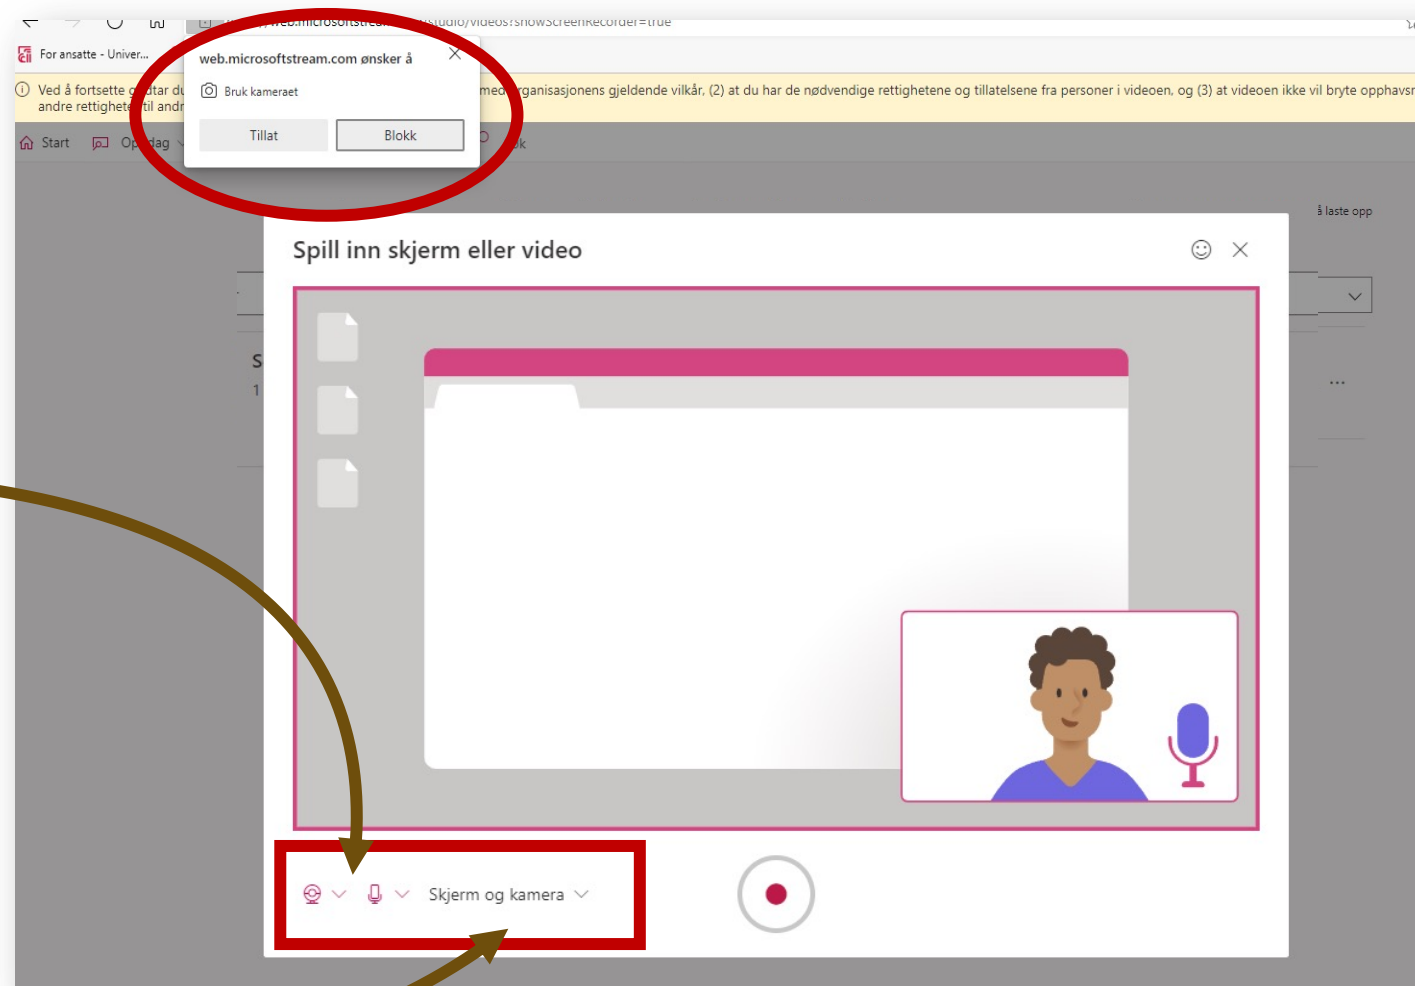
web.microsoftstrea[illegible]studio/videos?showScreenRecorder=true

For ansatte - Univer...

web.microsoftstream.com ønsker å

Bruk kameraet

Tillat

Blokk

Ved å fortsette g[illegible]tar du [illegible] med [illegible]rganisasjonens gjeldende vilkår, (2) at du har de nødvendige rettighetene og tillatelsene fra personer i videoen, og (3) at videoen ikke vil bryte opphavsr andre rettighete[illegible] til andr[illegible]

Start

Op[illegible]dag

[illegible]k

å laste opp

Spill inn skjerm eller video

S

1

...

Skjerm og kamera